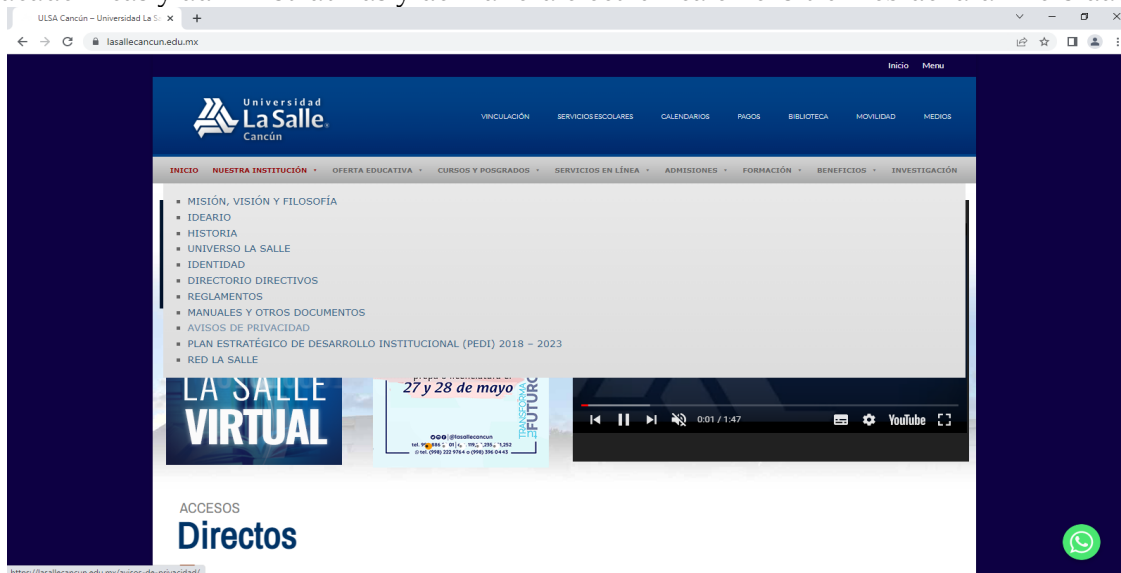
ULSA Cancún – Universidad La Sa

lasallecancun.edu.mx

Inicio Menu

Universidad La Salle Cancún

VINCULACIÓN SERVICIOS ESCOLARES CALENDARIOS PAGOS BIBLIOTECA MOVILIDAD MEDIOS

INICIO NUESTRA INSTITUCIÓN OFERTA EDUCATIVA CURSOS Y POSGRADOS SERVICIOS EN LÍNEA ADMISIONES FORMACIÓN BENEFICIOS INVESTIGACIÓN

- MISIÓN, VISIÓN Y FILOSOFÍA
- IDEARIO
- HISTORIA
- UNIVERSO LA SALLE
- IDENTIDAD
- DIRECTORIO DIRECTIVOS
- REGLAMENTOS
- MANUALES Y OTROS DOCUMENTOS
- AVISOS DE PRIVACIDAD
- PLAN ESTRATÉGICO DE DESARROLLO INSTITUCIONAL (PEDI) 2018 – 2023
- RED LA SALLE

LA SALLE VIRTUAL

27 y 28 de mayo

TRANSFORMA FUTURO

@lasallecancun

tel. (998) 222 9764 o (998) 396 0445

0:01 / 1:47

YouTube

ACCESOS

Directos

https://lasallecancun.edu.mx/avisos-de-privacidad/